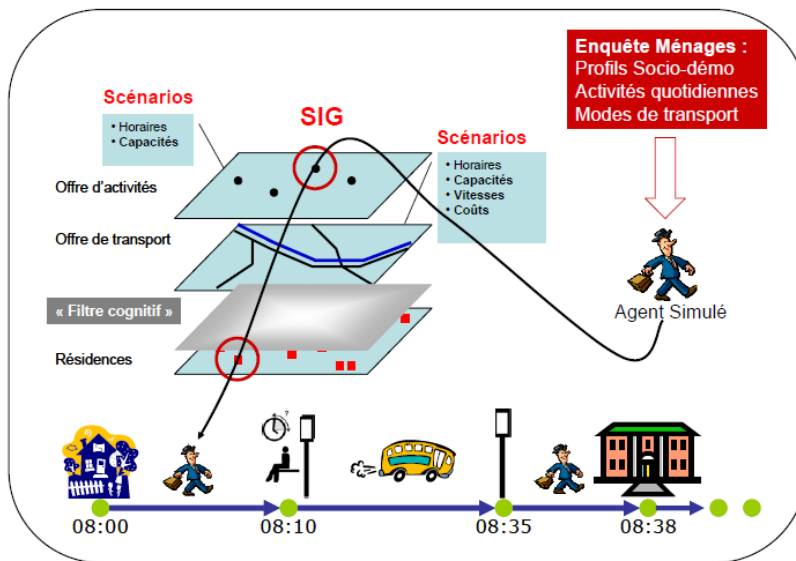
Enquête Ménages :
Profils Socio-démo
Activités quotidiennes
Modes de transport

Scénarios
• Horaires
• Capacités

SIG

Scénarios
• Horaires
• Capacités
• Vitesses
• Coûts

Offre d'activités

Offre de transport

« Filtre cognitif »

Résidences

Agent Simulé

08:00

08:10

08:35

08:38